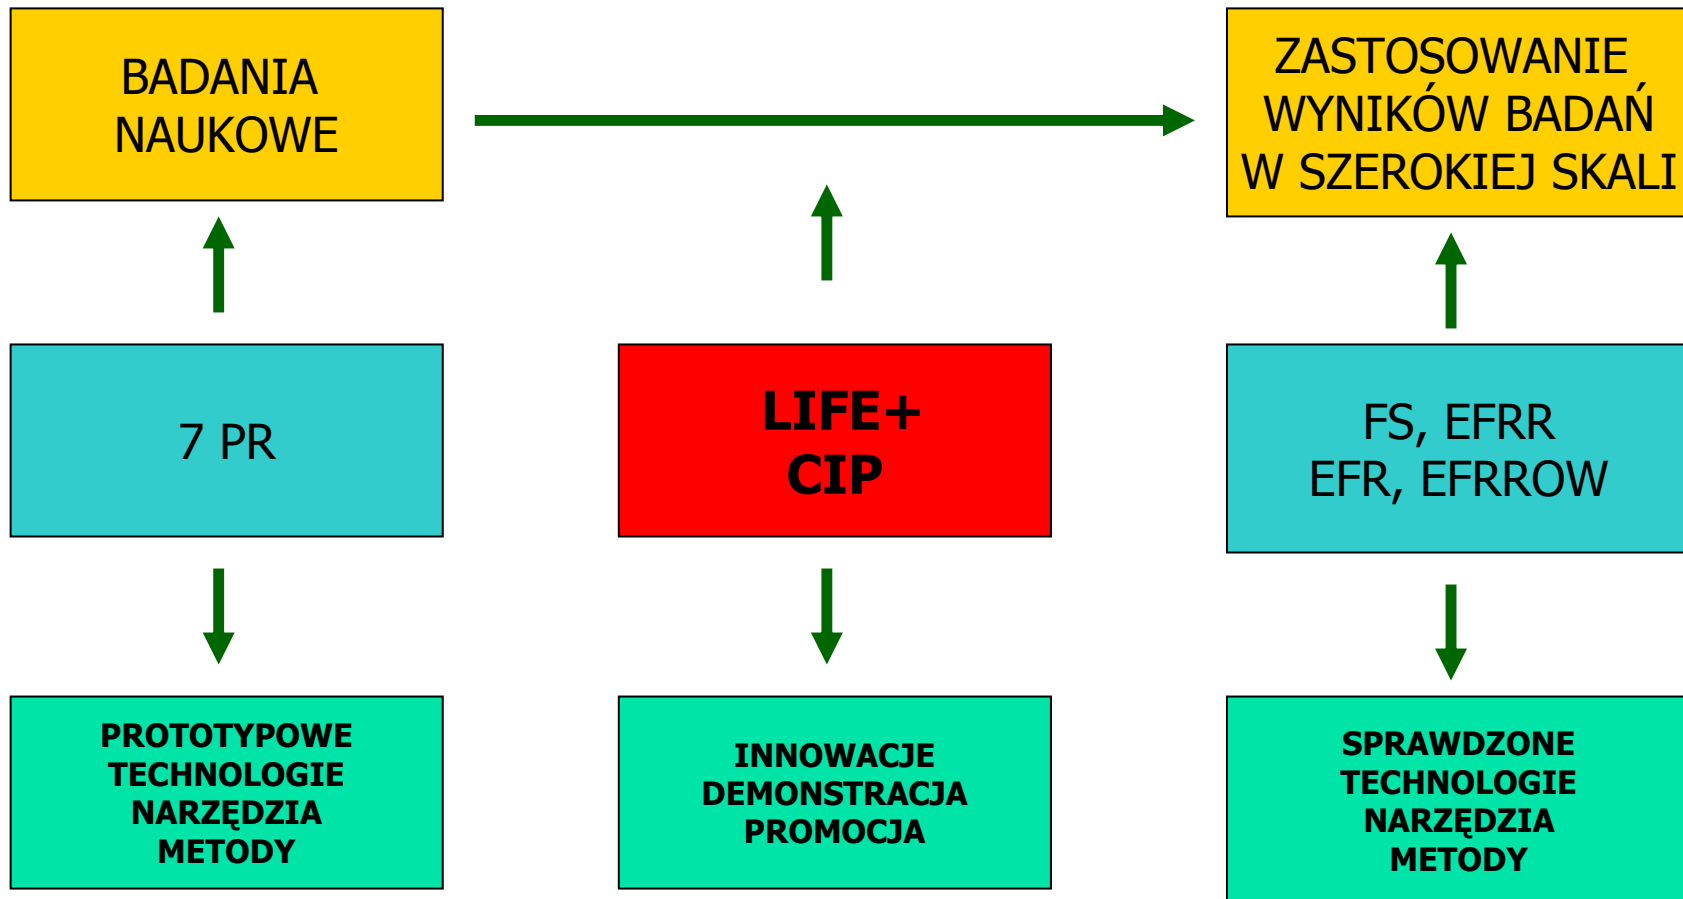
BADANIA NAUKOWE

ZASTOSOWANIE WYNIKÓW BADAŃ W SZEROKIEJ SKALI

7 PR

LIFE+
CIP

FS, EFRR
EFR, EFRROW

PROTOTYPOWE
TECHNOLOGIE
NARZĘDZIA
METODY

INNOWACJE
DEMONSTRACJA
PROMOCJA

SPRAWDZONE
TECHNOLOGIE
NARZĘDZIA
METODY